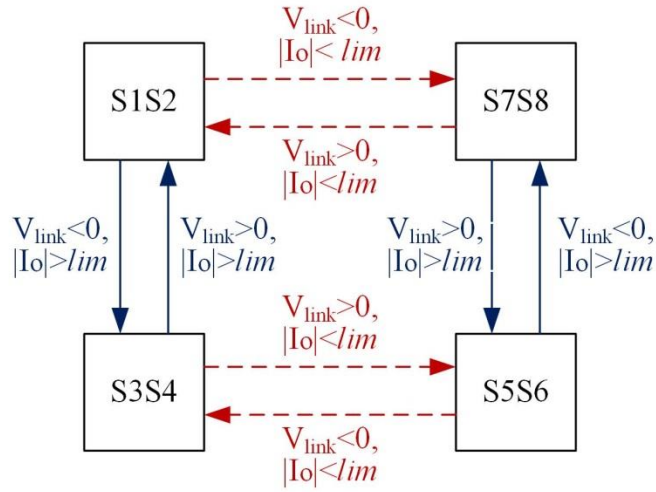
$V_{link}<0$, $|Io|< lim$

S1S2

S7S8

$V_{link}>0$, $|Io|<lim$

$V_{link}<0$, $|Io|>lim$

$V_{link}>0$, $|Io|>lim$

$V_{link}>0$, $|Io|>lim$

$V_{link}<0$, $|Io|>lim$

$V_{link}>0$, $|Io|<lim$

S3S4

S5S6

$V_{link}<0$, $|Io|<lim$